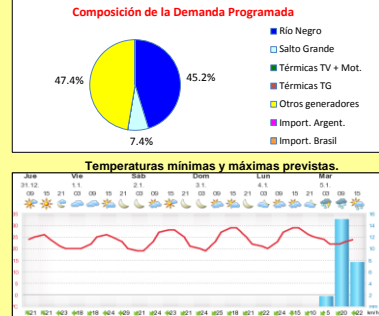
Composición de la Demanda Programada

47.4%

45.2%

7.4%

Río Negro
Salto Grande
Térmicas TV + Mot.
Térmicas TG
Otros generadores
Import. Argent.
Import. Brasil

Temperaturas mínimas y máximas previstas.

Jue 31.12.
Vie 1.1.
Sab 2.1.
Dom 3.1.
Lun 4.1.
Mar 5.1.

09 15 21 03 09 15 21 03 09 15 21 03 09 15 21 03 09 15 21 03 09 15 21 03 09 15

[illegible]